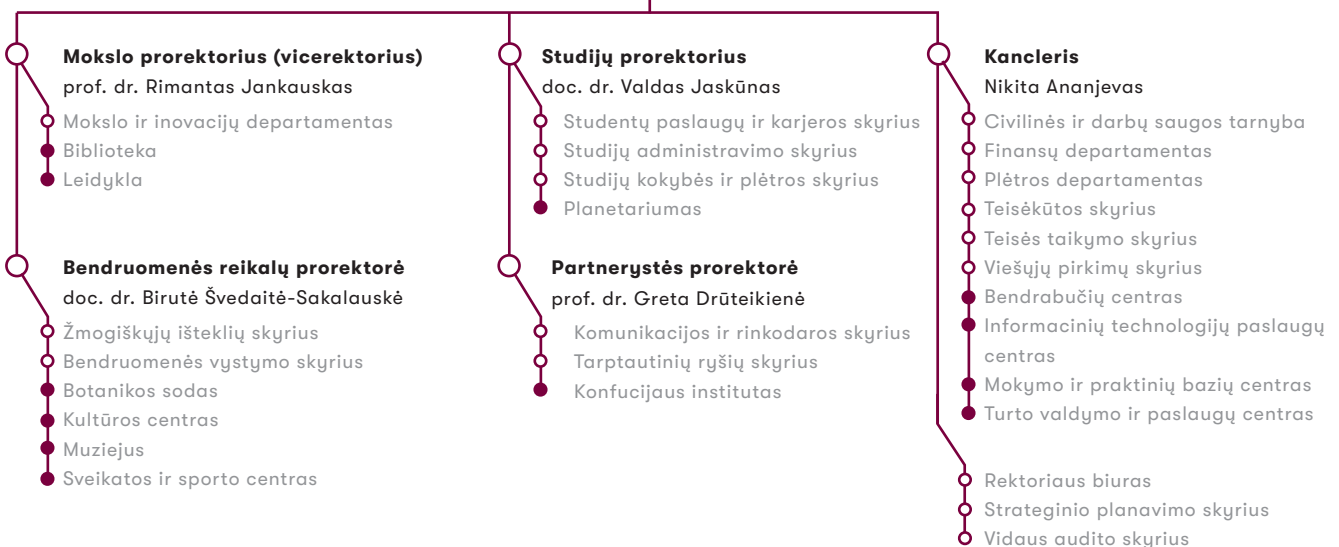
Mokslo prorektorius (vicerektorius)
prof. dr. Rimantas Jankauskas
Mokslo ir inovacijų departamentas
Biblioteka
Leidykla

Bendruomenės reikalų prorektorė
doc. dr. Birutė Švedaitė-Sakalauskė
Žmogiškųjų išteklių skyrius
Bendruomenės vystymo skyrius
Botanikos sodas
Kultūros centras
Muziejus
Sveikatos ir sporto centras

Studijų prorektorius
doc. dr. Valdas Jaskūnas
Studentų paslaugų ir karjeros skyrius
Studijų administravimo skyrius
Studijų kokybės ir plėtros skyrius
Planetariumas

Partnerystės prorektorė
prof. dr. Greta Drūteikienė
Komunikacijos ir rinkodaros skyrius
Tarptautinių ryšių skyrius
Konfucijaus institutas

Kancleris
Nikita Ananjevas
Civilinės ir darbų saugos tarnyba
Finansų departamentas
Plėtros departamentas
Teisėkūtos skyrius
Teisės taikymo skyrius
Viešųjų pirkimų skyrius
Bendrabučių centras
Informacinių technologijų paslaugų centras
Mokymo ir praktinių bazių centras
Turto valdymo ir paslaugų centras

Rektoriaus biuras
Strateginio planavimo skyrius
Vidaus audito skyrius